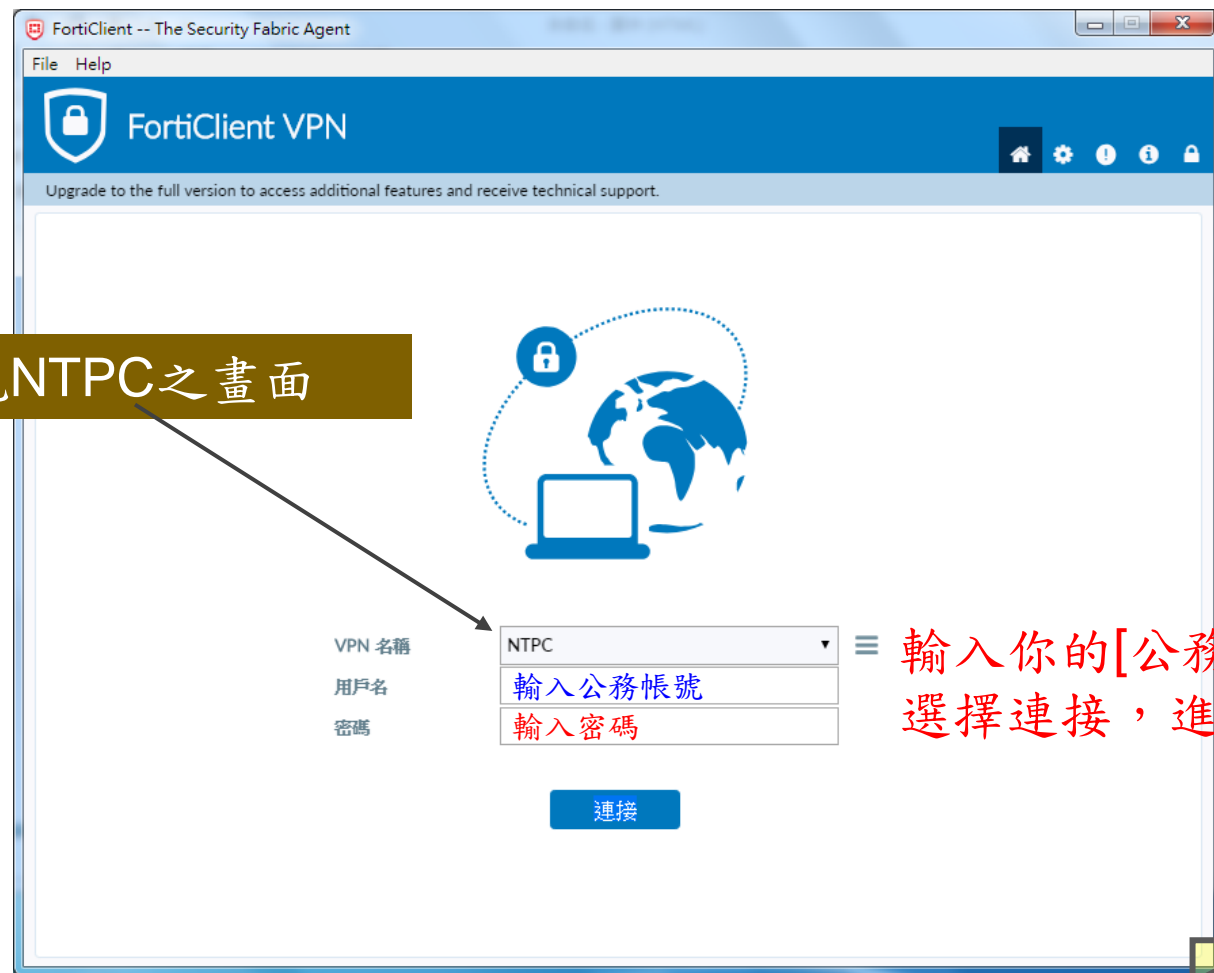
FortiClient -- The Security Fabric Agent

File Help

FortiClient VPN

Upgrade to the full version to access additional features and receive technical support.

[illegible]NTPC之畫面

VPN 名稱 NTPC

用戶名 輸入公務帳號

密碼 輸入密碼

輸入你的[公務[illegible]

選擇連接，進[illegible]

連接